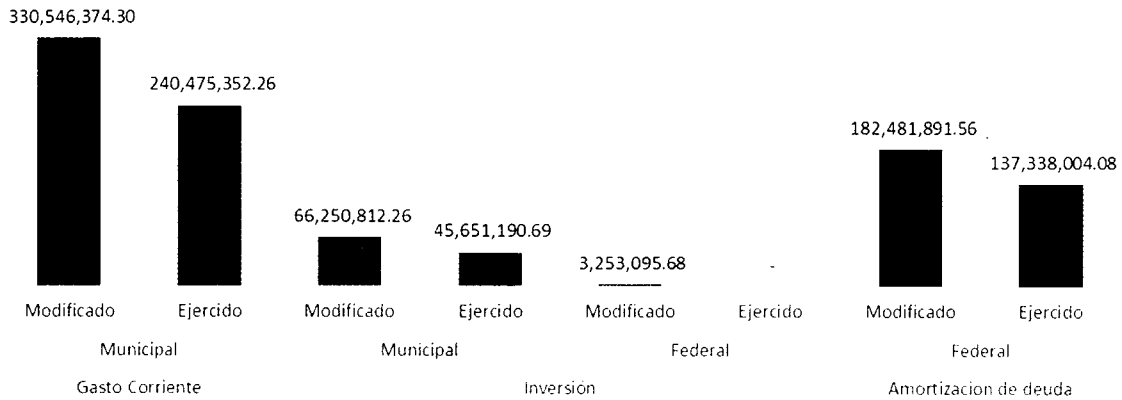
330,546,374.30

240,475,352.26

66,250,812.26

45,651,190.69

3,253,095.68

-

182,481,891.56

137,338,004.08

Modificado Ejercido Modificado Ejercido Modificado Ejercido Modificado Ejercido

Municipal Municipal Federal Federal

Gasto Corriente Inversión Amortizacion de deuda